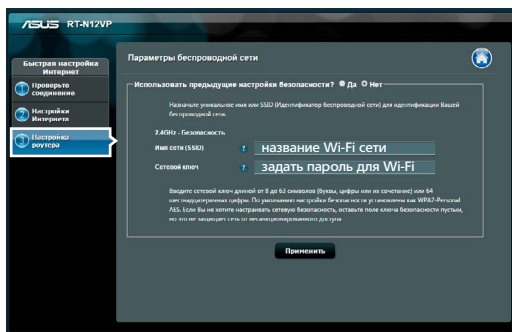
/ISUS RT-N12VP

Быстрая настройка Интернет

1 Проверьте соединение

2 Настройки Интернета

3 Настройка роутера

Параметры беспроводной сети

Использовать предыдущие настройки безопасности? Да Нет

Назначьте уникальное имя или SSID (Идентификатор беспроводной сети) для идентификации Вашей беспроводной сети.

2.4GHz - Безопасность

Имя сети (SSID) название Wi-Fi сети

Сетевой ключ задать пароль для Wi-Fi

Введите сетевой ключ длиной от 8 до 63 символов (буквы, цифры или их сочетание) или 64 шестнадцатеричные цифры. По умолчанию настройки безопасности установлены как WPA2-Personal AES. Если Вы не хотите настраивать сетевую безопасность, оставьте поле ключа безопасности пустым, но это не защищает сеть от несанкционированного доступа.

Применить